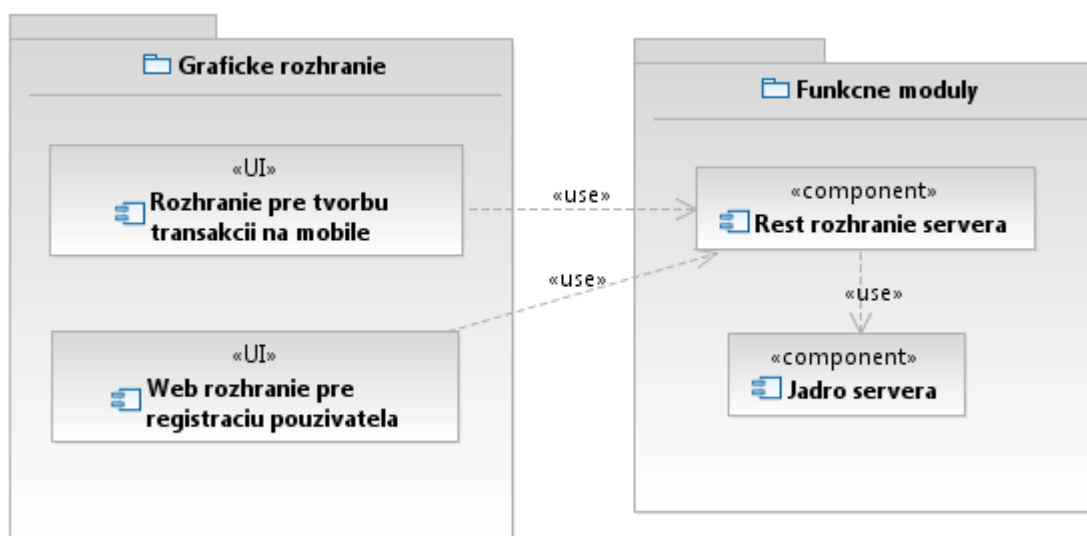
Graficke rozhranie

«UI»
Rozhranie pre tvorbu transakcii na mobile

«UI»
Web rozhranie pre registraciu pouzivatela

«use»

«use»

Funkcne moduly

«component»
Rest rozhranie servera

«use»

«component»
Jadro servera